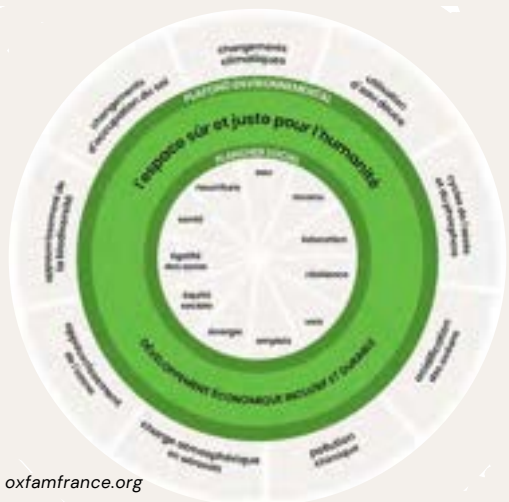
changements climatiques

utilisation d'eau douce

cycles de l'azote et du phosphore

acidification des océans

pollution chimique

charge atmosphérique en aérosols

appauvrissement de l'ozone

appauvrissement de la biodiversité

changements d'occupation du sol

PLAFOND ENVIRONNEMENTAL

l'espace sûr et juste pour l'humanité

PLANCHER SOCIAL

eau

revenus

éducation

résilience

voix

emplois

énergie

équité sociale

égalité des sexes

santé

nourriture

DÉVELOPPEMENT ÉCONOMIQUE INCLUSIF ET DURABLE

oxfamfrance.org